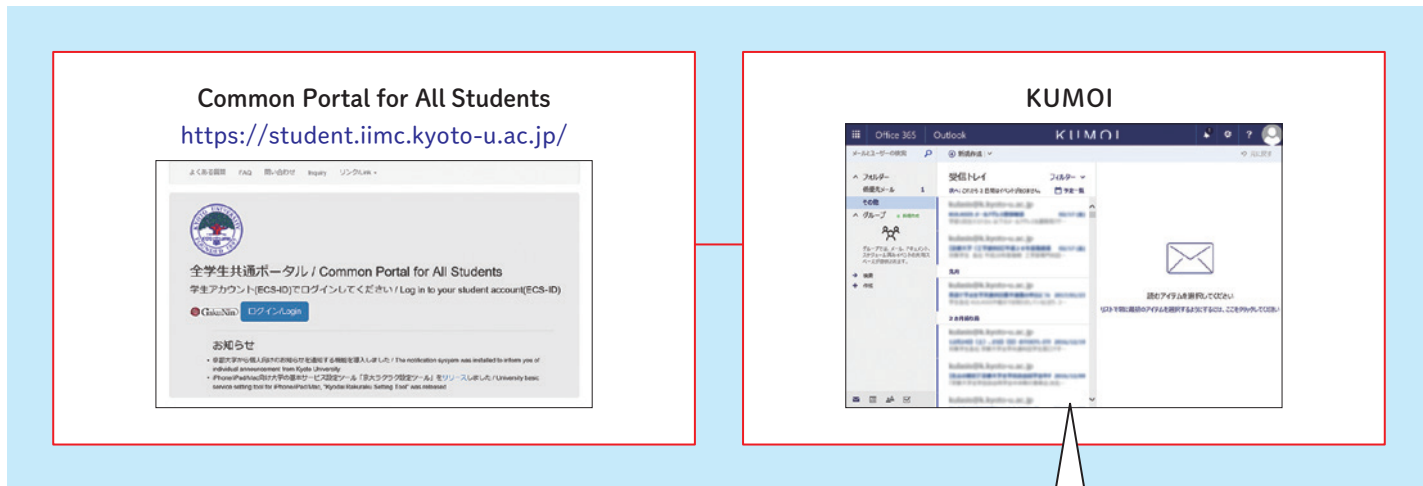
Common Portal for All Students
https://student.iimc.kyoto-u.ac.jp/

よくある質問 FAQ 問い合わせ Inquiry リンク/Link

全学生共通ポータル / Common Portal for All Students
学生アカウント(ECS-ID)でログインしてください / Log in to your student account(ECS-ID)

GakuNin ログイン/Login

お知らせ

• 京都大学から個人向けのお知らせを通知する機能を導入しました / The notification system was installed to inform you of individual announcement from Kyoto University
• iPhone/iPad/Mac向け大学の基本サービス設定ツール「京大ラクラク設定ツール」をリリースしました / University basic service setting tool for iPhone/iPad/Mac, "Kyodai Rakuraku Setting Tool" was released

KUMOI

Office 365 Outlook KUMOI

受信トレイ フィルター

フォルダー
その他
グループ

読むアイテムを選択してください